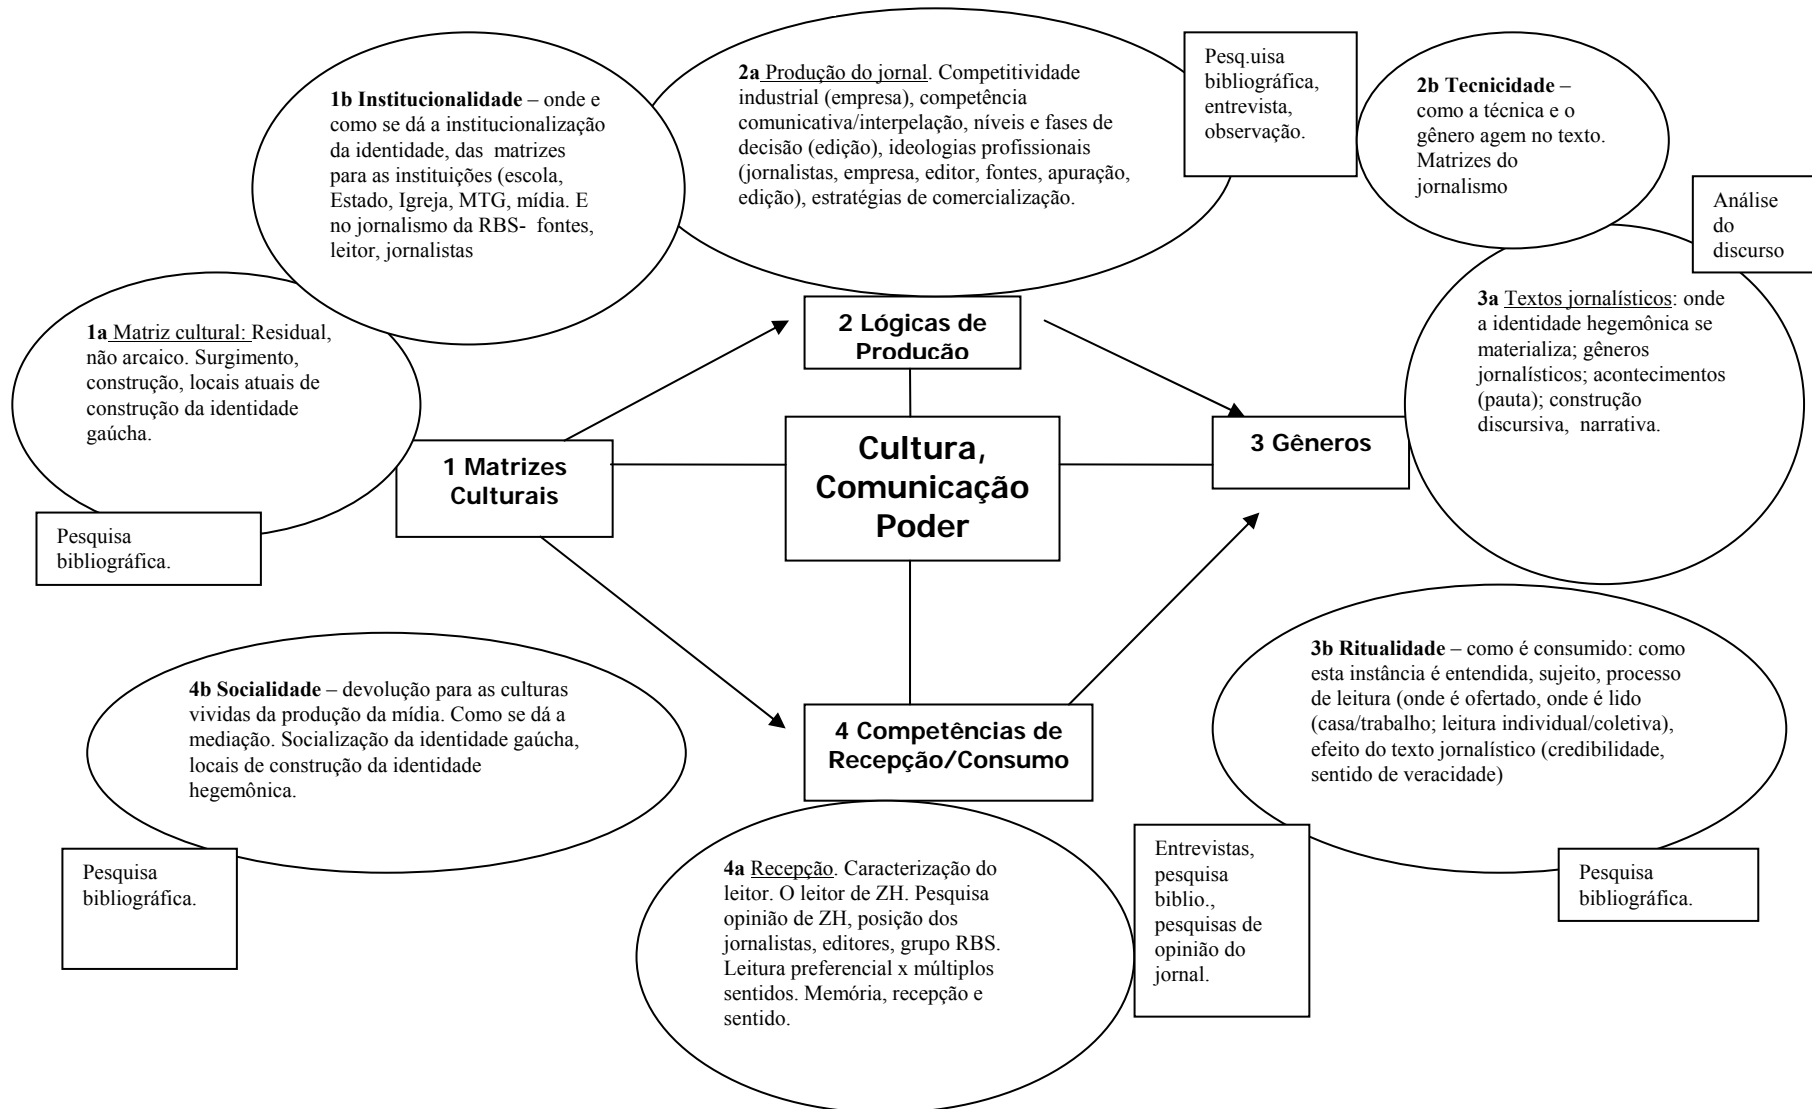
1b Institucionalidade – onde e como se dá a institucionalização da identidade, das matrizes para as instituições (escola, Estado, Igreja, MTG, mídia. E no jornalismo da RBS- fontes, leitor, jornalistas

2a Produção do jornal. Competitividade industrial (empresa), competência comunicativa/interpelação, níveis e fases de decisão (edição), ideologias profissionais (jornalistas, empresa, editor, fontes, apuração, edição), estratégias de comercialização.

Pesq.uisa bibliográfica, entrevista, observação.

2b Tecnicidade – como a técnica e o gênero agem no texto. Matrizes do jornalismo

Análise do discurso

1a Matriz cultural: Residual, não arcaico. Surgimento, construção, locais atuais de construção da identidade gaúcha.

Pesquisa bibliográfica.

2 Lógicas de Producão

3a Textos jornalísticos: onde a identidade hegemônica se materializa; gêneros jornalísticos; acontecimentos (pauta); construção discursiva, narrativa.

1 Matrizes Culturais

Cultura, Comunicação Poder

3 Gêneros

4b Socialidade – devolução para as culturas vividas da produção da mídia. Como se dá a mediação. Socialização da identidade gaúcha, locais de construção da identidade hegemônica.

4 Competências de Recepção/Consumo

3b Ritualidade – como é consumido: como esta instância é entendida, sujeito, processo de leitura (onde é ofertado, onde é lido (casa/trabalho; leitura individual/coletiva), efeito do texto jornalístico (credibilidade, sentido de veracidade)

Pesquisa bibliográfica.

4a Recepção. Caracterização do leitor. O leitor de ZH. Pesquisa opinião de ZH, posição dos jornalistas, editores, grupo RBS. Leitura preferencial x múltiplos sentidos. Memória, recepção e sentido.

Entrevistas, pesquisa biblio., pesquisas de opinião do jornal.

Pesquisa bibliográfica.